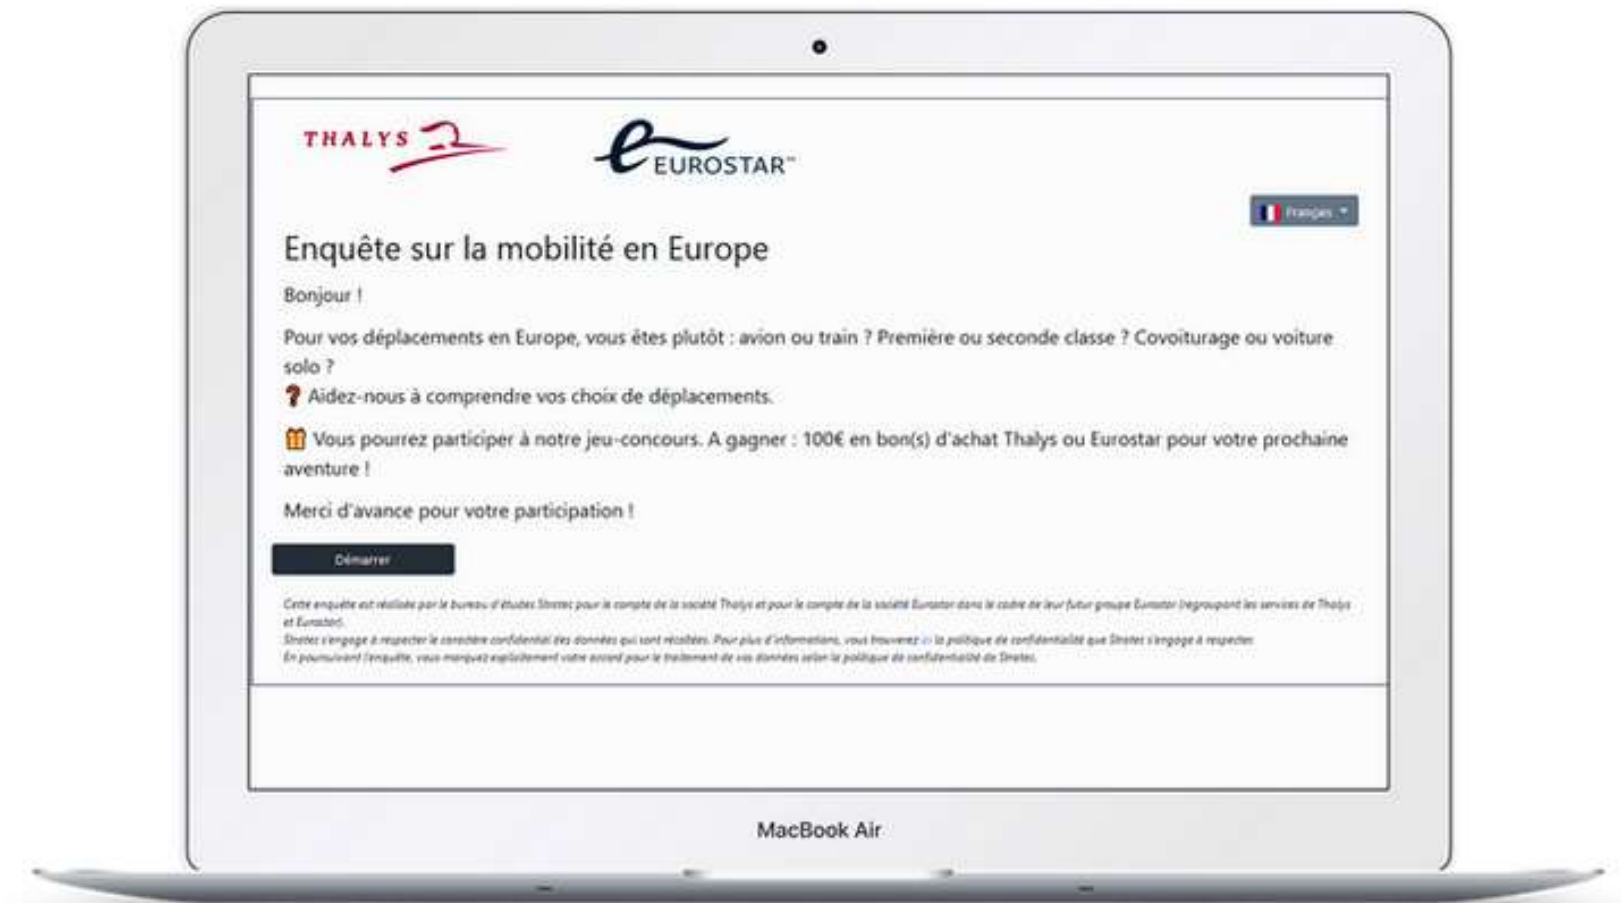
THALYS

EUROSTAR™

Français

Enquête sur la mobilité en Europe

Bonjour !

Pour vos déplacements en Europe, vous êtes plutôt : avion ou train ? Première ou seconde classe ? Covoiturage ou voiture solo ?
❓ Aidez-nous à comprendre vos choix de déplacements.

🎁 Vous pourrez participer à notre jeu-concours. A gagner : 100€ en bon(s) d'achat Thalys ou Eurostar pour votre prochaine aventure !

Merci d'avance pour votre participation !

Démarrer

Cette enquête est réalisée par le bureau d'études Stratec pour le compte de la société Thalys et pour le compte de la société Eurostar dans le cadre de leur futur groupe Eurostar (regroupant les services de Thalys et Eurostar).
Stratec s'engage à respecter le caractère confidentiel des données qui sont récoltées. Pour plus d'informations, vous trouverez ici la politique de confidentialité que Stratec s'engage à respecter.
En poursuivant l'enquête, vous marquez explicitement votre accord pour le traitement de vos données selon la politique de confidentialité de Stratec.

MacBook Air